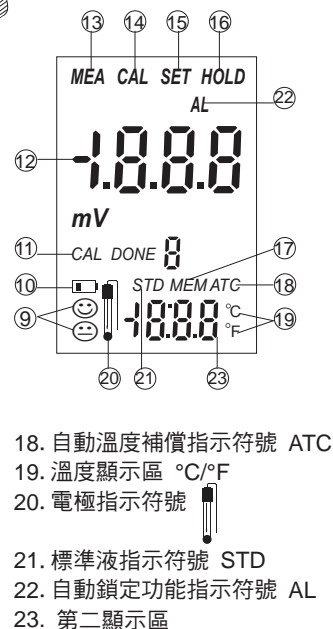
⑬ ⑭ ⑮ ⑯
MEA CAL SET HOLD
AL ㉒
⑫ -1.8.8.8
mV
⑪ CAL DONE 8
⑩ ⑰
STD MEM ATC ⑱
⑨ -18.8.8 °C °F ⑲
⑳ ㉑ ㉓

18. 自動溫度補償指示符號 ATC
19. 溫度顯示區 °C/°F
20. 電極指示符號
21. 標準液指示符號 STD
22. 自動鎖定功能指示符號 AL
23. 第二顯示區